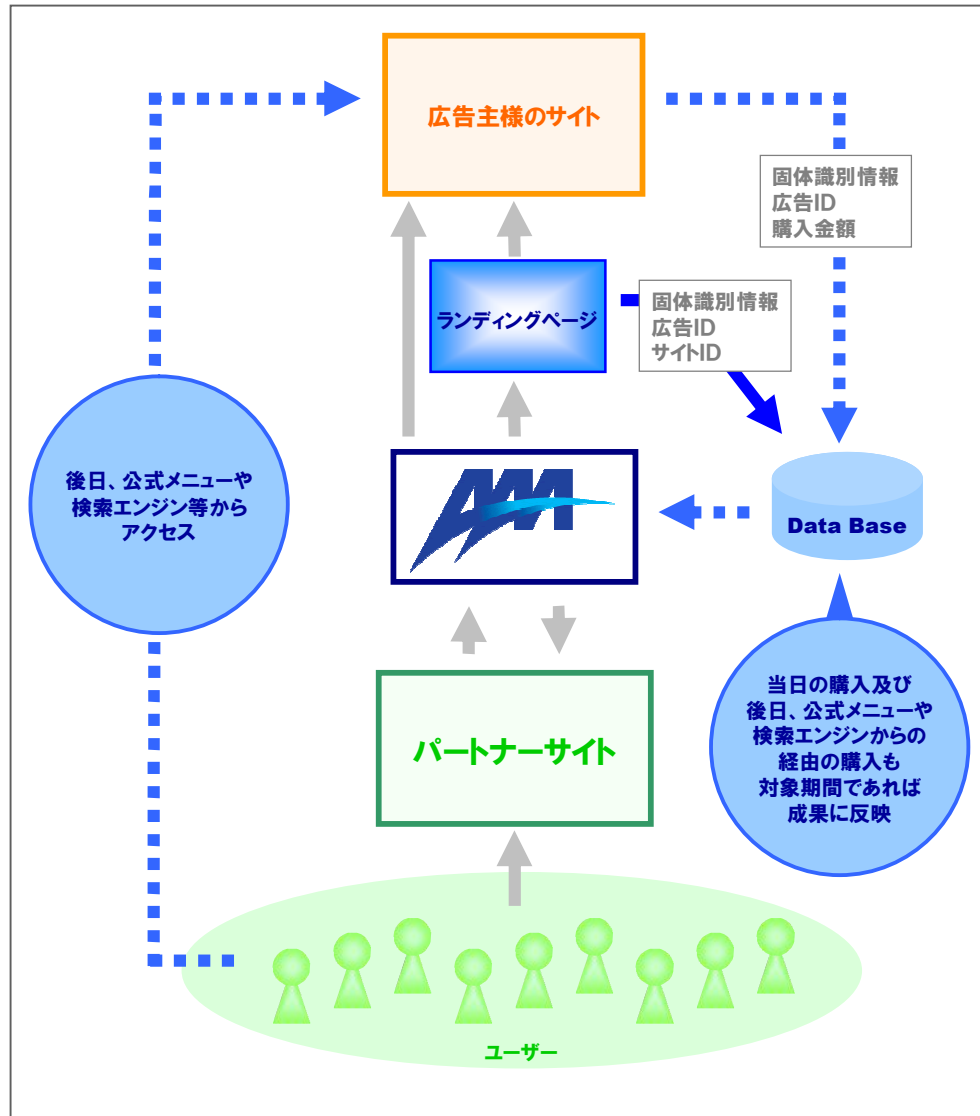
広告主様のサイト

固体識別情報
広告ID
購入金額

ランディングページ

固体識別情報
広告ID
サイトID

後日、公式メニューや検索エンジン等からアクセス

Data Base

当日の購入及び後日、公式メニューや検索エンジンからの経由の購入も対象期間であれば成果に反映

パートナーサイト

ユーザー